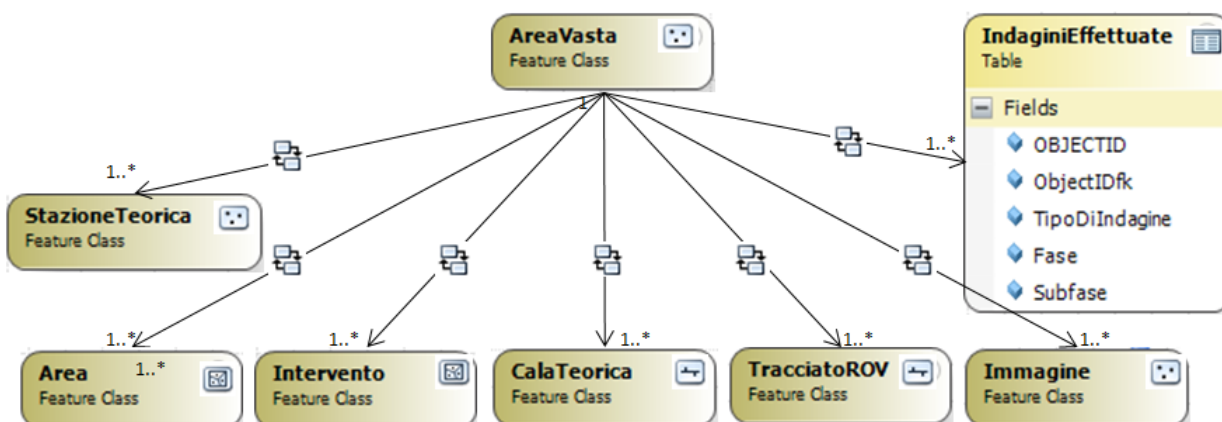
AreaVasta
Feature Class

IndaginiEffettuate
Table

Fields
OBJECTID
ObjectIDfk
TipoDiIndagine
Fase
Subfase

1

1..*

1..*

StazioneTeorica
Feature Class

1..*
1..*
1..*
1..*
1..*
1..*

Area
Feature Class

Intervento
Feature Class

CalaTeorica
Feature Class

TracciatoROV
Feature Class

Immagine
Feature Class